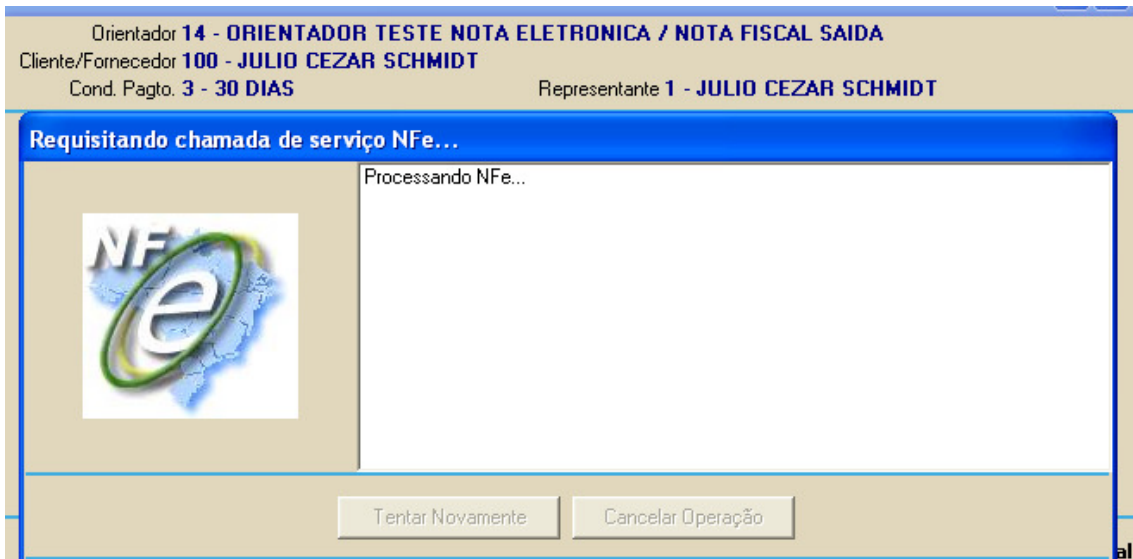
Orientador 14 - ORIENTADOR TESTE NOTA ELETRONICA / NOTA FISCAL SAIDA
Cliente/Fornecedor 100 - JULIO CEZAR SCHMIDT
Cond. Pagto. 3 - 30 DIAS
Representante 1 - JULIO CEZAR SCHMIDT

Requisitando chamada de serviço NFe...

NFe

Processando NFe...

Tentar Novamente
Cancelar Operação

al